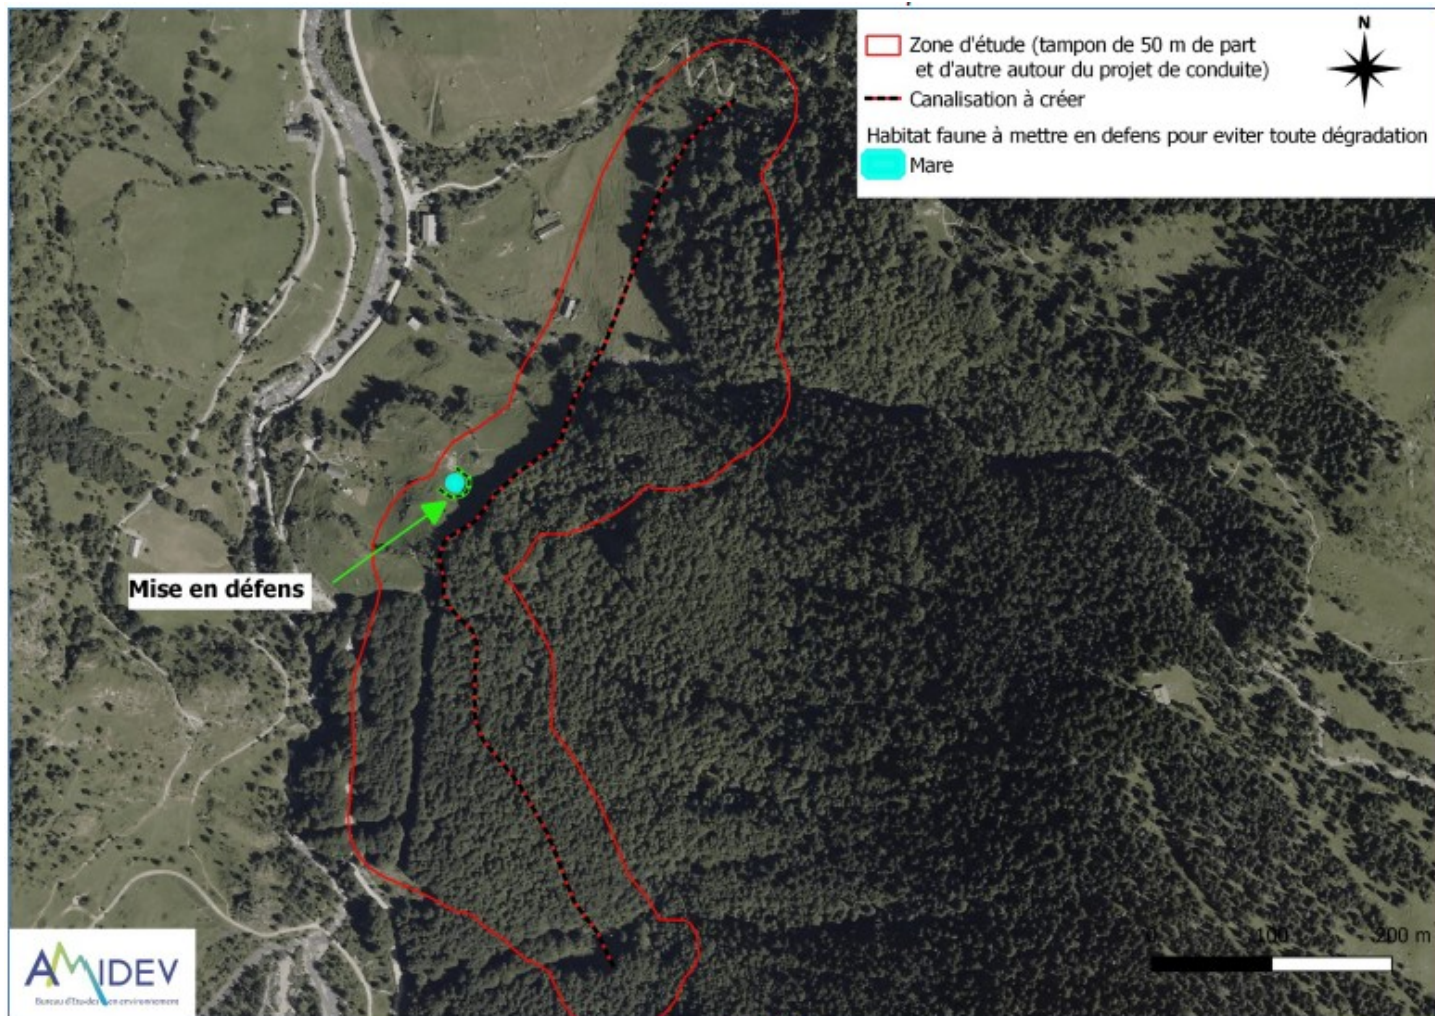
Zone d'étude (tampon de 50 m de part et d'autre autour du projet de conduite)
Canalisation à créer
Habitat faune à mettre en defens pour eviter toute dégradation
Mare

N

Mise en défens

0 100 200 m

AMIDEV
Bureau d'Etudes en environnement